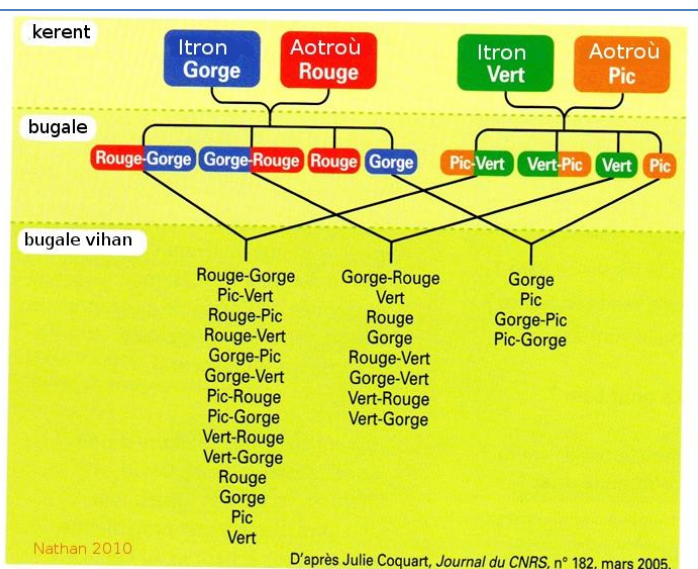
kerent

Itron Gorge

Aotroù Rouge

Itron Vert

Aotroù Pic

bugale

Rouge-Gorge Gorge-Rouge Rouge Gorge

Pic-Vert Vert-Pic Vert Pic

bugale vihan

Rouge-Gorge
Pic-Vert
Rouge-Pic
Rouge-Vert
Gorge-Pic
Gorge-Vert
Pic-Rouge
Pic-Gorge
Vert-Rouge
Vert-Gorge
Rouge
Gorge
Pic
Vert

Gorge-Rouge
Vert
Rouge
Gorge
Rouge-Vert
Gorge-Vert
Vert-Rouge
Vert-Gorge

Gorge
Pic
Gorge-Pic
Pic-Gorge

Nathan 2010

D'après Julie Coquart, Journal du CNRS, n° 182, mars 2005.